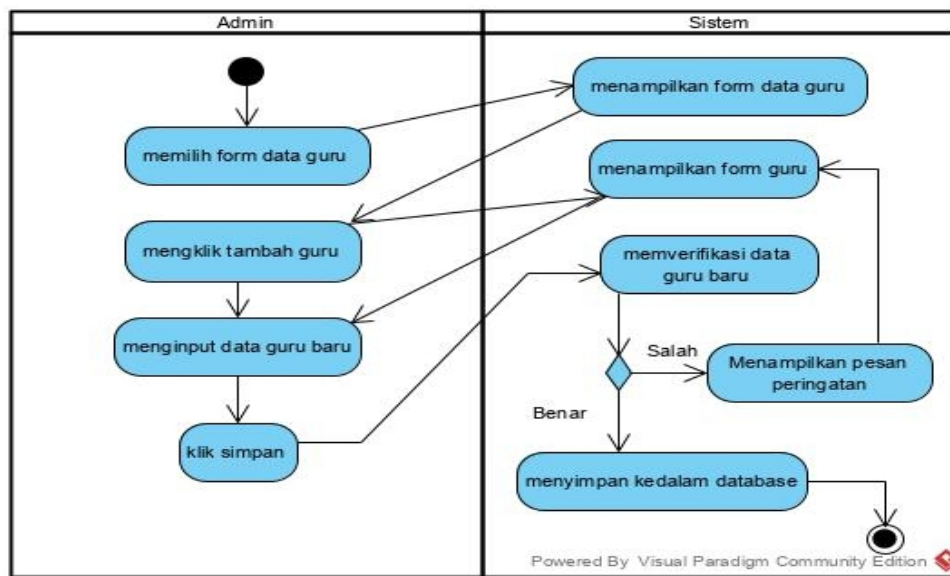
Admin

Sistem

memilih form data guru

menampilkan form data guru

menampilkan form guru

mengklik tambah guru

memverifikasi data guru baru

menginput data guru baru

Salah

Menampilkan pesan peringatan

Benar

klik simpan

menyimpan kedalam database

Powered By Visual Paradigm Community Edition